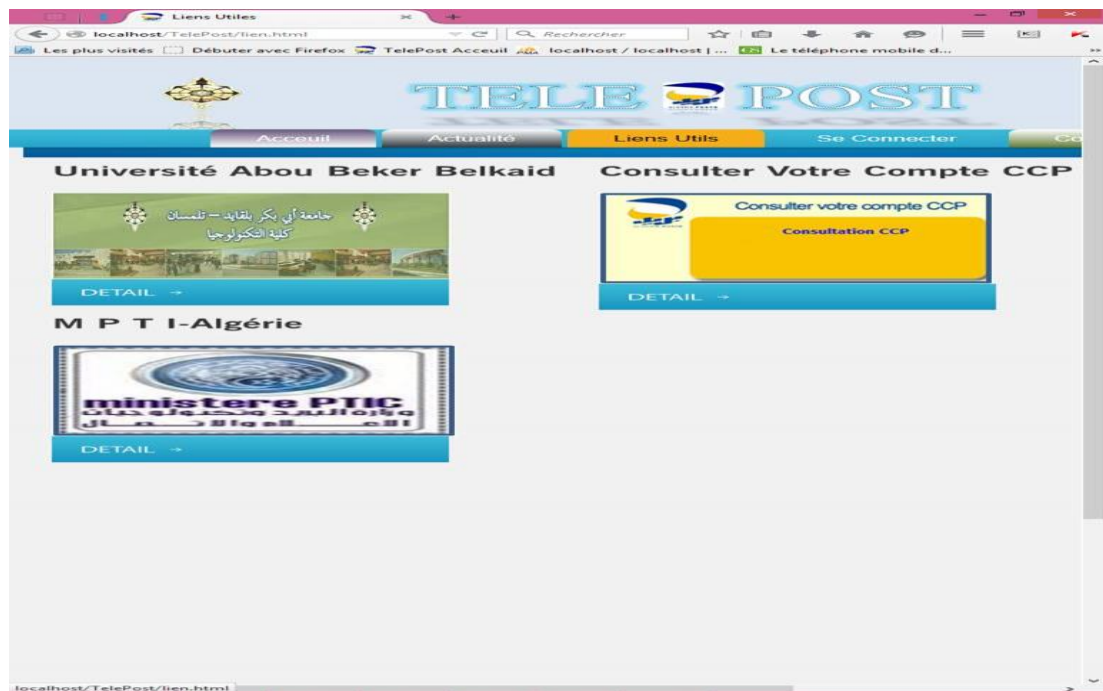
Liens Utiles

localhost/TelePost/lien.html

Rechercher

Les plus visités   Débuter avec Firefox   TelePost Acceuil   localhost / localhost | ...   Le téléphone mobile d...

TELE POST

Acceuil   Actualité   Liens Utils   Se Connecter   Co

Université Abou Beker Belkaid

جامعة أبي بكر بلقايد – تلمسان
كلية التكنولوجيا

DETAIL →

Consulter Votre Compte CCP

Consulter votre compte CCP

Consultation CCP

DETAIL →

M P T I-Algérie

ministere PTIC
وزارة البريد وتكنولوجيات الإعلام والاتصال

DETAIL →

localhost/TelePost/lien.html